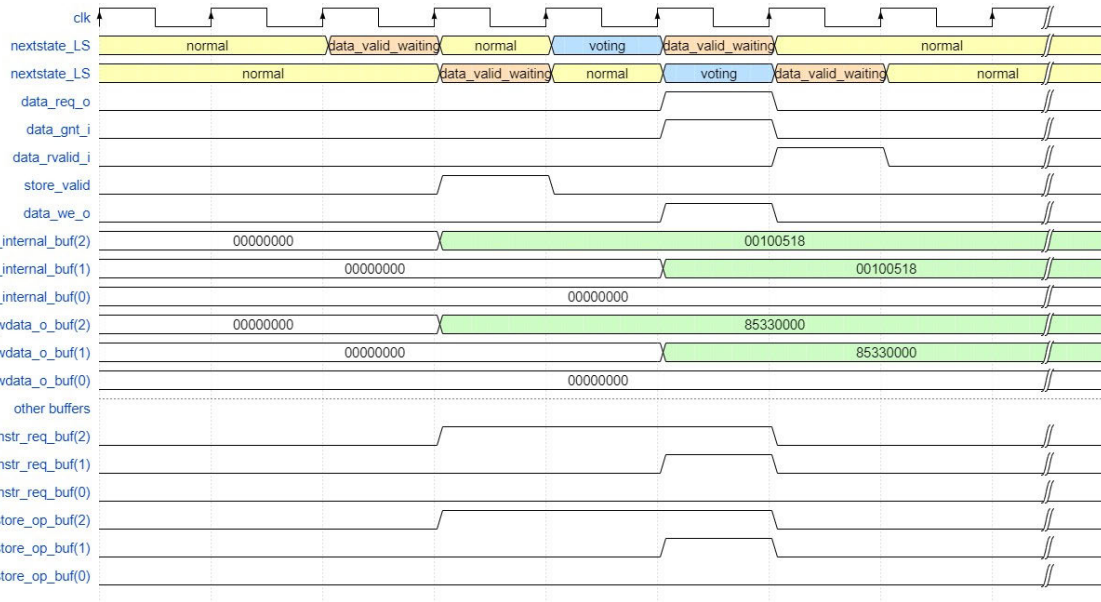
clk

nextstate_LS normal data_valid_waiting normal voting data_valid_waiting normal

nextstate_LS normal data_valid_waiting normal voting data_valid_waiting normal

data_req_o

data_gnt_i

data_rvalid_i

store_valid

data_we_o

_internal_buf(2) 00000000 00100518

_internal_buf(1) 00000000 00100518

_internal_buf(0) 00000000

vdata_o_buf(2) 00000000 85330000

vdata_o_buf(1) 00000000 85330000

vdata_o_buf(0) 00000000

other buffers

nstr_req_buf(2)

nstr_req_buf(1)

nstr_req_buf(0)

tore_op_buf(2)

tore_op_buf(1)

tore_op_buf(0)